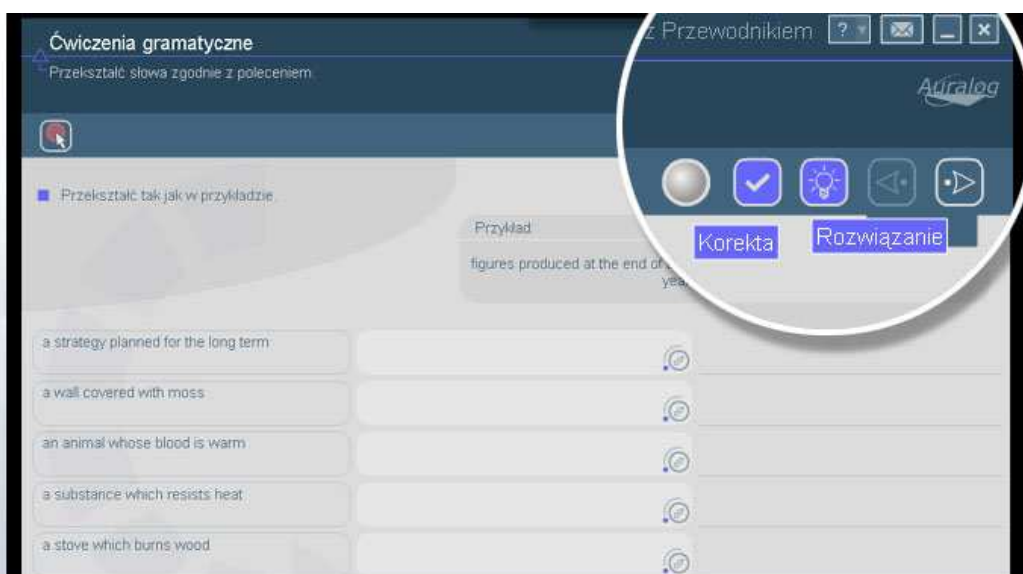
Ćwiczenia gramatyczne

Przekształć słowa zgodnie z poleceniem.

z Przewodnikiem ?

Auralog

Korekta

Rozwiązanie

Przekształć tak jak w przykładzie

Przykład

figures produced at the end of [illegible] yea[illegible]

a strategy planned for the long term

a wall covered with moss

an animal whose blood is warm

a substance which resists heat

a stove which burns wood